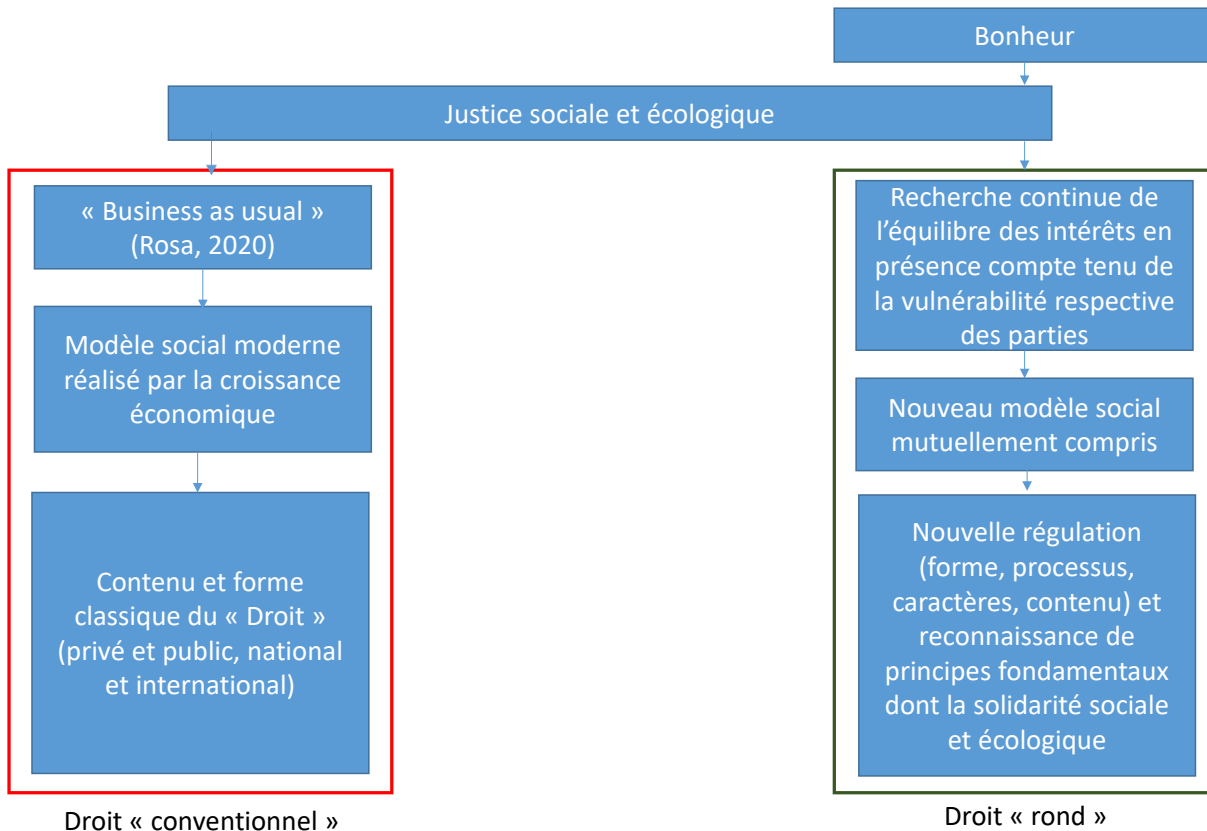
Bonheur

Justice sociale et écologique

« Business as usual » (Rosa, 2020)

Modèle social moderne réalisé par la croissance économique

Contenu et forme classique du « Droit » (privé et public, national et international)

Droit « conventionnel »

Recherche continue de l'équilibre des intérêts en présence compte tenu de la vulnérabilité respective des parties

Nouveau modèle social mutuellement compris

Nouvelle régulation (forme, processus, caractères, contenu) et reconnaissance de principes fondamentaux dont la solidarité sociale et écologique

Droit « rond »